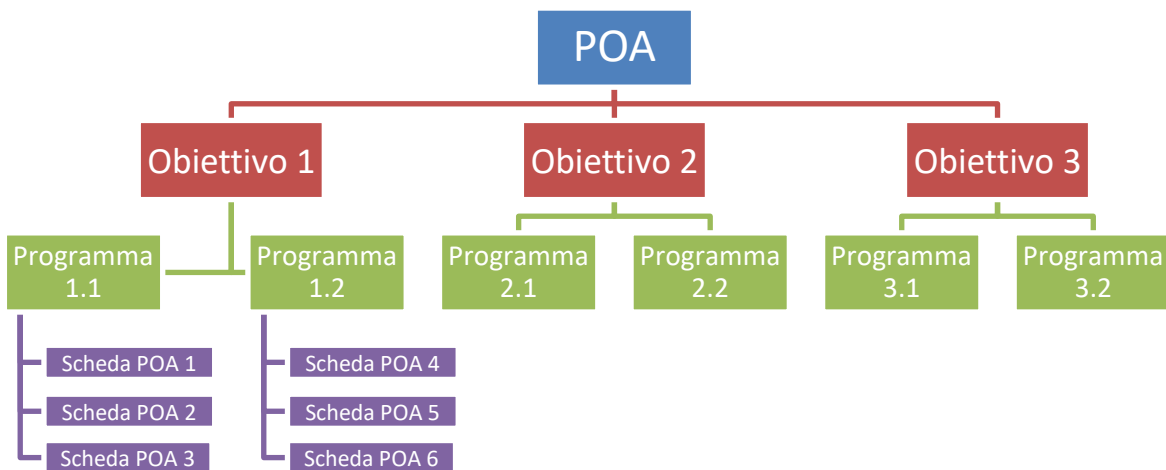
POA

Obiettivo 1

Obiettivo 2

Obiettivo 3

Programma 1.1

Programma 1.2

Programma 2.1

Programma 2.2

Programma 3.1

Programma 3.2

Scheda POA 1

Scheda POA 2

Scheda POA 3

Scheda POA 4

Scheda POA 5

Scheda POA 6